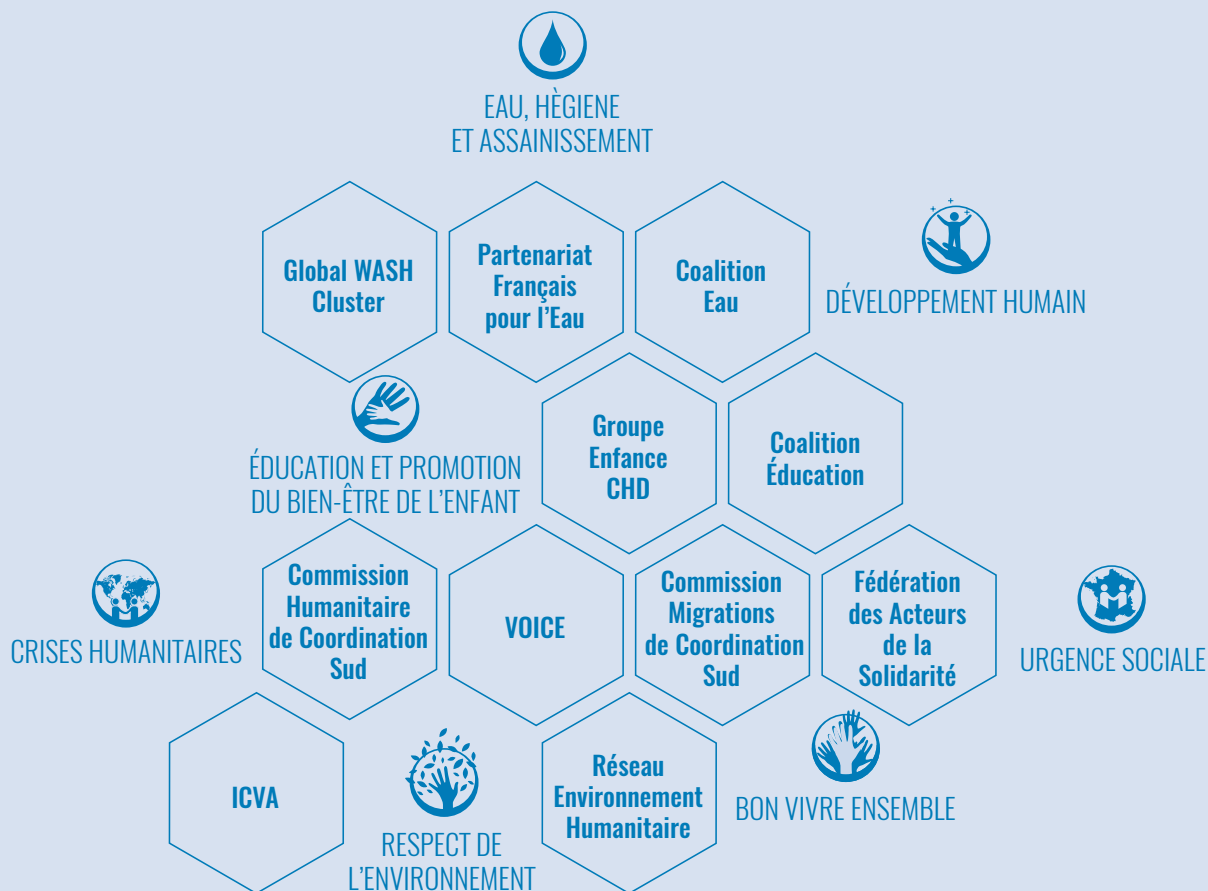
EAU, HÈGIENE ET ASSAINISSEMENT

Global WASH Cluster

Partenariat Français pour l'Eau

Coalition Eau

DÉVELOPPEMENT HUMAIN

ÉDUCATION ET PROMOTION DU BIEN-ÊTRE DE L'ENFANT

Groupe Enfance CHD

Coalition Éducation

CRISES HUMANITAIRES

Commission Humanitaire de Coordination Sud

VOICE

Commission Migrations de Coordination Sud

Fédération des Acteurs de la Solidarité

URGENCE SOCIALE

ICVA

RESPECT DE L'ENVIRONNEMENT

Réseau Environnement Humanitaire

BON VIVRE ENSEMBLE